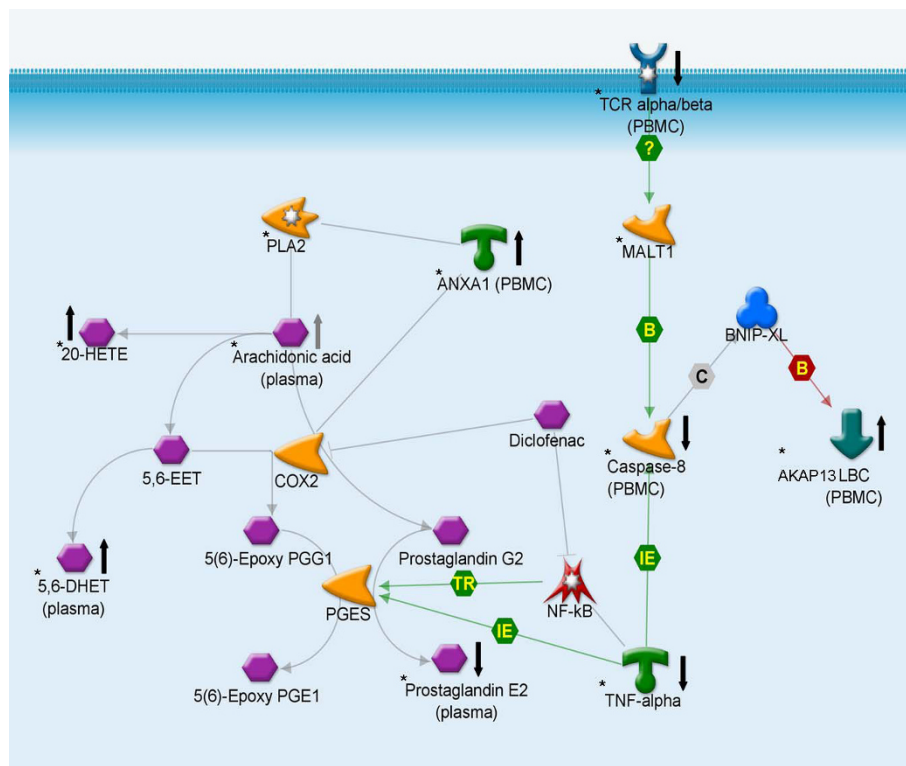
*TCR alpha/beta (PBMC)

?

*MALT1

*PLA2

*ANXA1 (PBMC)

*20-HETE

*Arachidonic acid (plasma)

B

BNIP-XL

C

B

Diclofenac

5,6-EET

COX2

*Caspase-8 (PBMC)

*AKAP13 LBC (PBMC)

5(6)-Epoxy PGG1

Prostaglandin G2

*5,6-DHET (plasma)

TR

IE

PGES

NF-kB

IE

5(6)-Epoxy PGE1

*Prostaglandin E2 (plasma)

*TNF-alpha